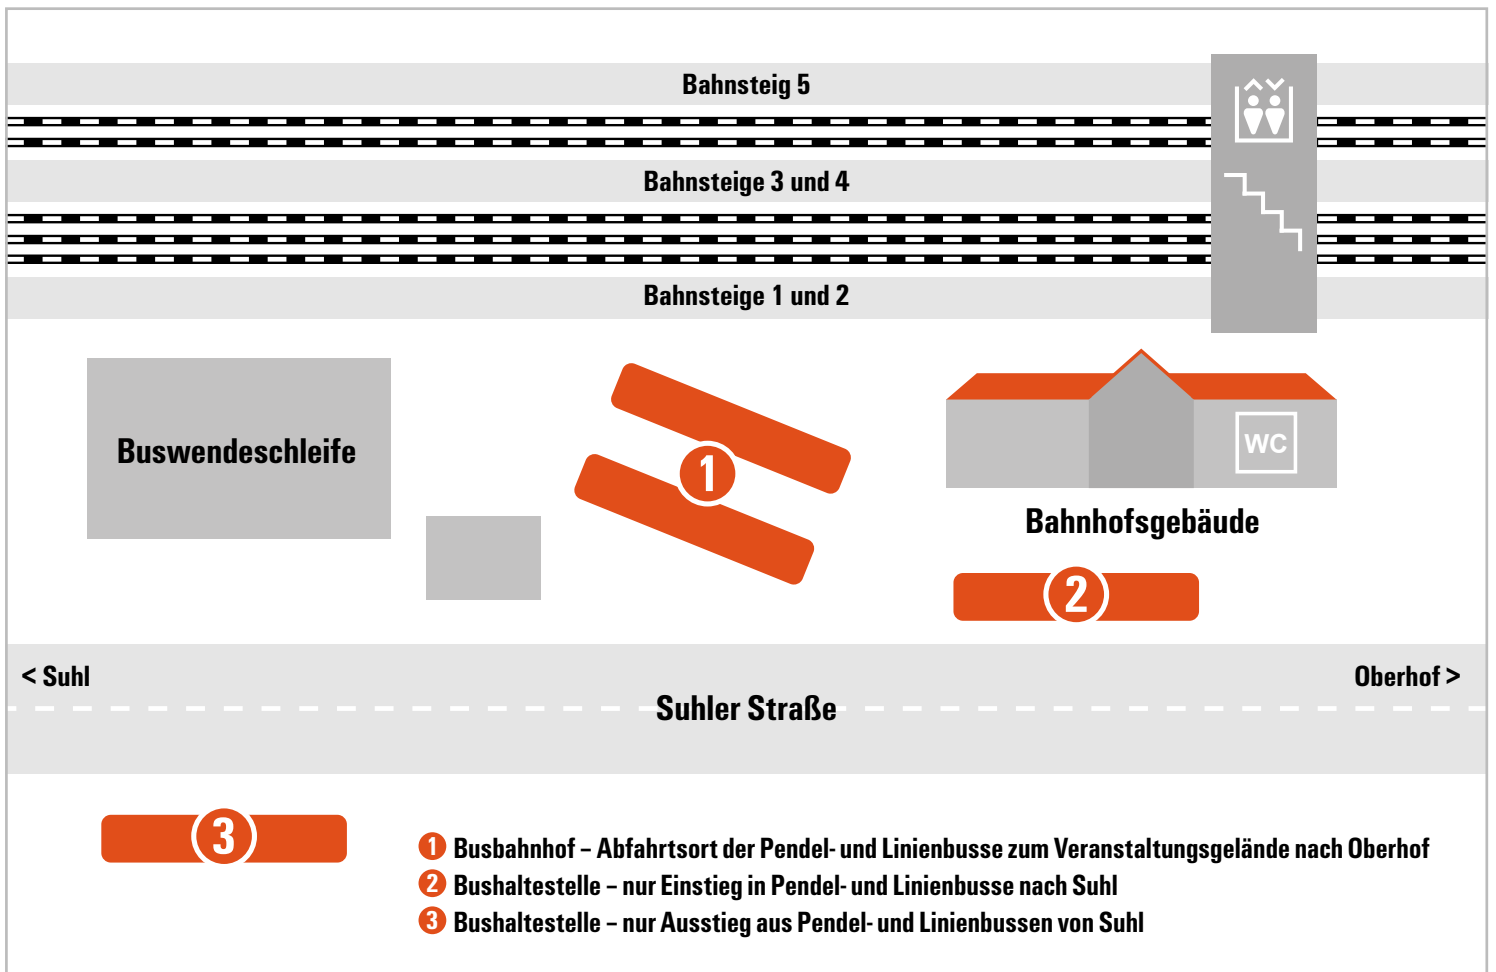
Bahnsteig 5

Bahnsteige 3 und 4

Bahnsteige 1 und 2

Buswendeschleife

1

WC

Bahnhofsgebäude

2

< Suhl

Oberhof >

Suhler Straße

3

1 Busbahnhof – Abfahrtsort der Pendel- und Linienbusse zum Veranstaltungsgelände nach Oberhof
2 Bushaltestelle – nur Einstieg in Pendel- und Linienbusse nach Suhl
3 Bushaltestelle – nur Ausstieg aus Pendel- und Linienbussen von Suhl